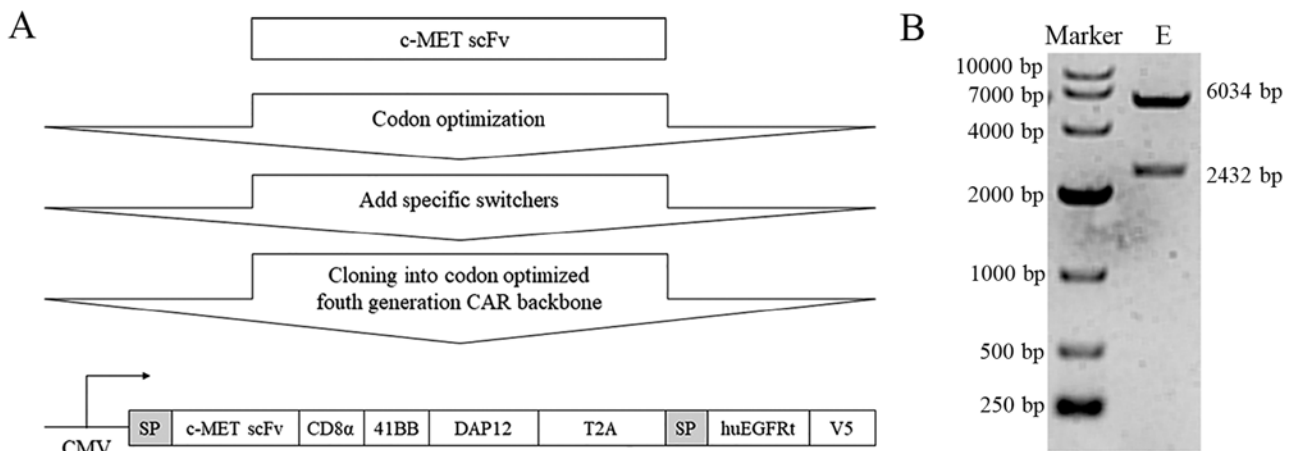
A

c-MET scFv

Codon optimization

Add specific switchers

Cloning into codon optimized fouth generation CAR backbone

CMV

| SP | c-MET scFv | CD8α | 41BB | DAP12 | T2A | SP | huEGFRt | V5 |
|---|---|---|---|---|---|---|---|---|

B

Marker E

10000 bp
7000 bp
4000 bp
2000 bp
1000 bp
500 bp
250 bp

6034 bp
2432 bp